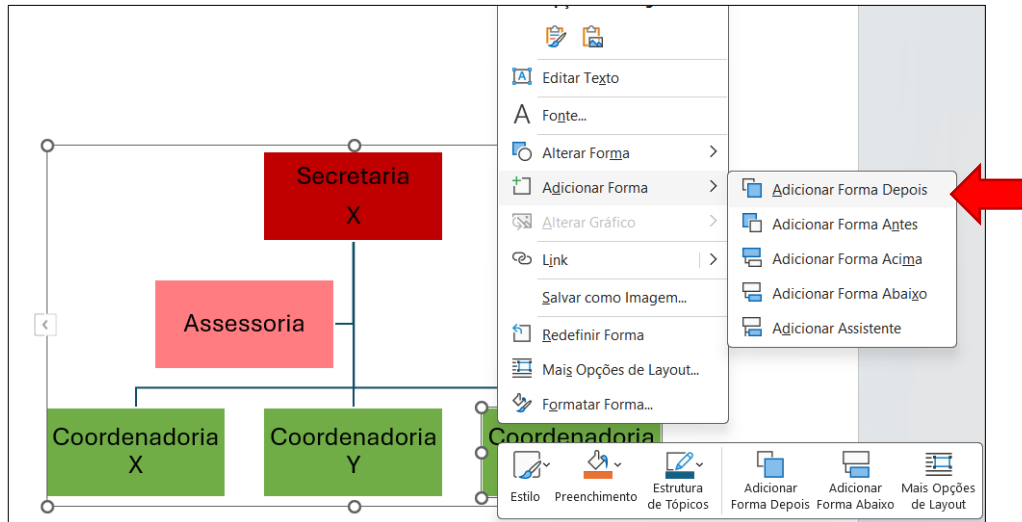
Secretaria
X

Assessoria

Coordenadoria
X

Coordenadoria
Y

Coordenadoria

Editar Texto
Fonte...
Alterar Forma
Adicionar Forma
Alterar Gráfico
Link
Salvar como Imagem...
Redefinir Forma
Mais Opções de Layout...
Formatar Forma...

Adicionar Forma Depois
Adicionar Forma Antes
Adicionar Forma Acima
Adicionar Forma Abaixo
Adicionar Assistente

Estilo
Preenchimento
Estrutura de Tópicos
Adicionar Forma Depois
Adicionar Forma Abaixo
Mais Opções de Layout